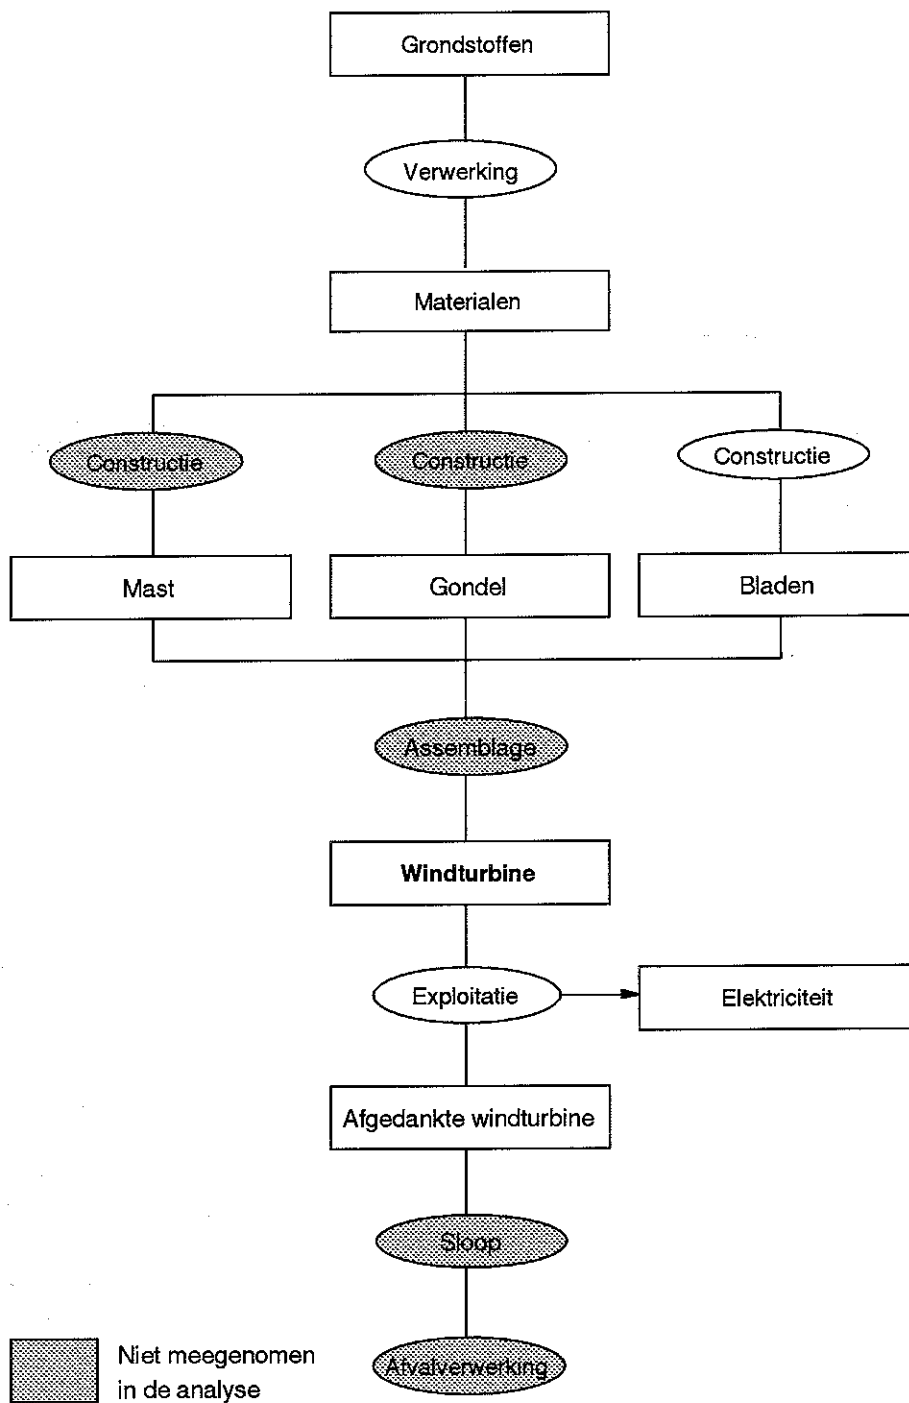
Grondstoffen

Verwerking

Materialen

Constructie

Constructie

Constructie

Mast

Gondel

Bladen

Assemblage

**Windturbine**

Exploitatie

Elektriciteit

Afgedankte windturbine

Sloop

Afvalverwerking

Niet meegenomen in de analyse